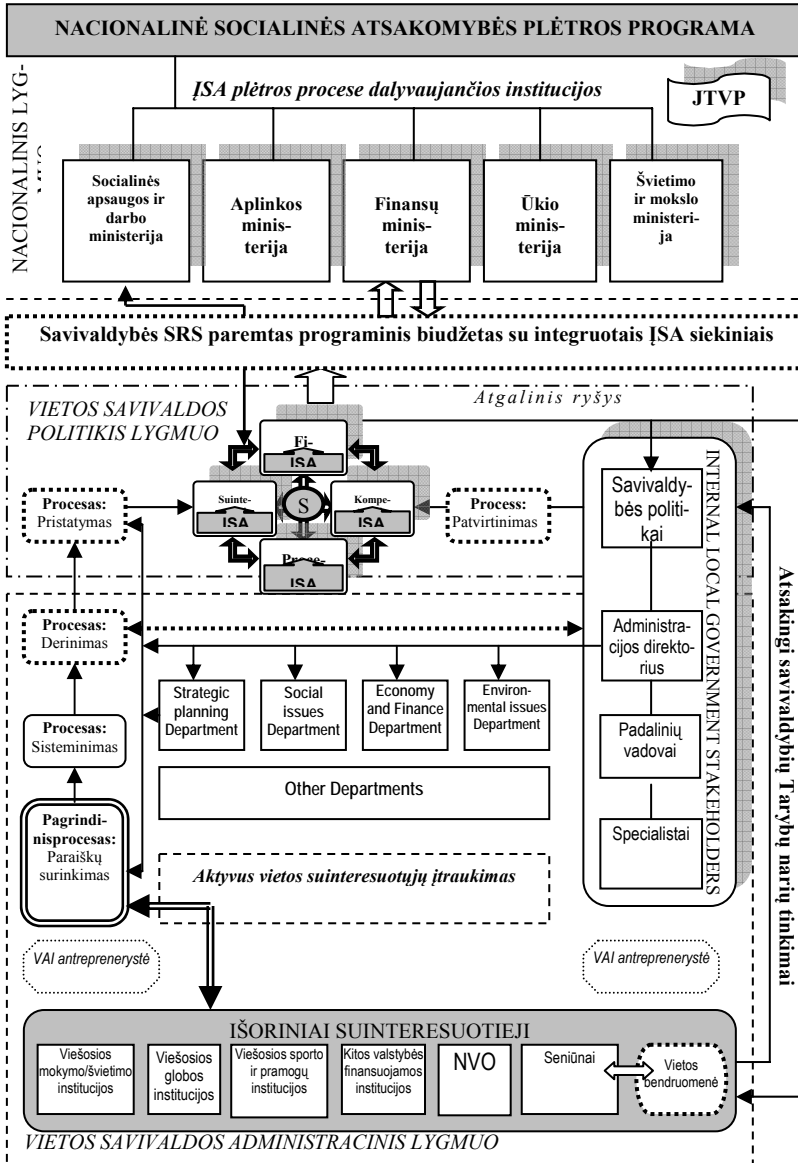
NACIONALINĖ SOCIALINĖS ATSAKOMYBĖS PLĖTROS PROGRAMA

NACIONALINIS LYG-MUO

ĮSA plėtros procese dalyvaujančios institucijos

JTVP

Socialinės apsaugos ir darbo ministerija

Aplinkos minis-terija

Finansų minis-terija

Ūkio minis-terija

Švietimo ir mokslo ministeri-ja

Savivaldybės SRS paremtas programinis biudžetas su integruotais ĮSA siekiniais

VIETOS SAVIVALDOS POLITIKIS LYGMUO

Atgalinis ryšys

Fi-
ISA

Suinte-
ISA

S

Kompe-
ISA

Proce-
ISA

Procesas: Pristatymas

Process: Patvirtinimas

INTERNAL LOCAL GOVERNMENT STAKEHOLDERS

Savivaldybės politikai

Administracijos direktorius

Padalinių vadovai

Specialistai

Atsakingi savivaldybių Tarybų narių tinkimai

Procesas: Derinimas

Procesas: Sisteminimas

Pagrindinisprocesas: Paraiškų surinkimas

Strategic planning Department

Social issues Department

Economy and Finance Department

Environmental issues Department

Other Departments

Aktyvus vietos suinteresuotųjų įtraukimas

VAI antrepreneryste

VAI antrepreneryste

IŠORINIAI SUINTERESUOTIEJI

Viešosios mokymo/švietimo institucijos

Viešosios globos institucijos

Viešosios sporto ir pramogų institucijos

Kitos valstybės finansuojamos institucijos

NVO

Seniūnai

Vietos bendruomenė

VIETOS SAVIVALDOS ADMINISTRACINIS LYGMUO